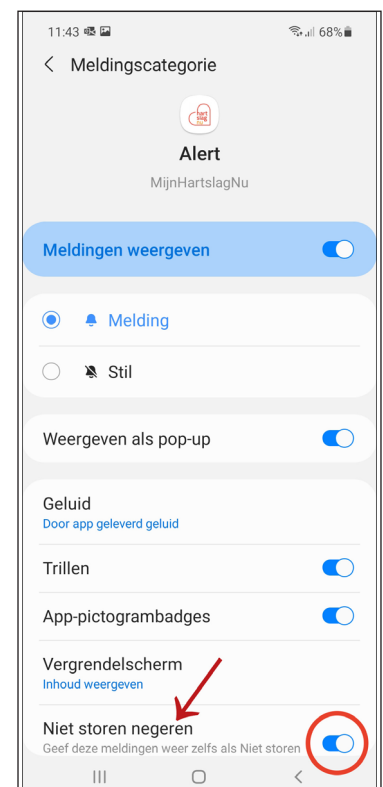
11:43 68%

< Meldingscategorie

Alert

MijnHartslagNu

Meldingen weergeven

Melding

Stil

Weergeven als pop-up

Geluid
Door app geleverd geluid

Trillen

App-pictogrambadges

Vergrendelscherm
Inhoud weergeven

Niet storen negeren
Geef deze meldingen weer zelfs als Niet storen